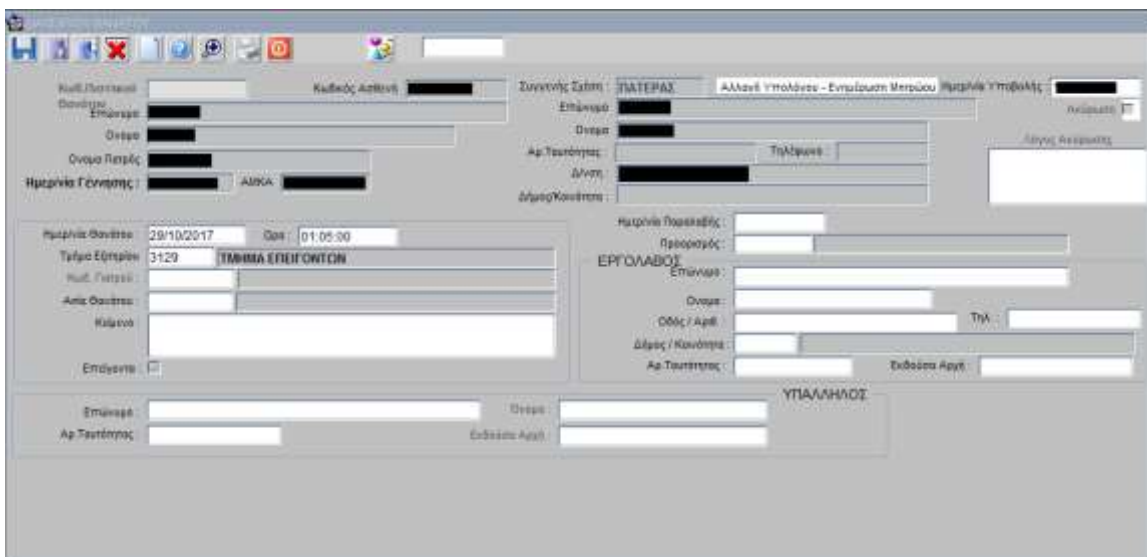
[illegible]

Κωδ./Συντακτ. Θανάτου

Κωδικός Ασθενή

Επώνυμο

Όνομα

Όνομα Πατρός

Ημερομηνία Γέννησης :

ΑΜΚΑ

Συγγενής Σχέση : ΠΑΤΕΡΑΣ

Αλλαγή Υπολόγου - Ενημέρωση Μητρώου

Ημερομηνία Υποβολής :

Ακύρωση

Επώνυμο

Όνομα

Αρ.Ταυτότητας

Τηλέφωνο

Δ/νση

Δήμος/Κοινότητα

Λόγος Ακύρωσης

Ημερομηνία Θανάτου 29/10/2017

Ώρα : 01:05:00

Τμήμα Εξιτηρίου 3129 ΤΜΗΜΑ ΕΠΕΙΓΟΝΤΩΝ

Κωδ. Γιατρού

Αιτία Θανάτου

Κείμενο

Επείγοντα

Ημερομηνία Παραλαβής :

Προορισμός :

ΕΡΓΟΛΑΒΟΣ

Επώνυμο

Όνομα

Οδός / Αριθ.

Τηλ. :

Δήμος / Κοινότητα :

Αρ.Ταυτότητας

Εκδούσα Αρχή

ΥΠΑΛΛΗΛΟΣ

Επώνυμο

Όνομα

Αρ.Ταυτότητας

Εκδούσα Αρχή